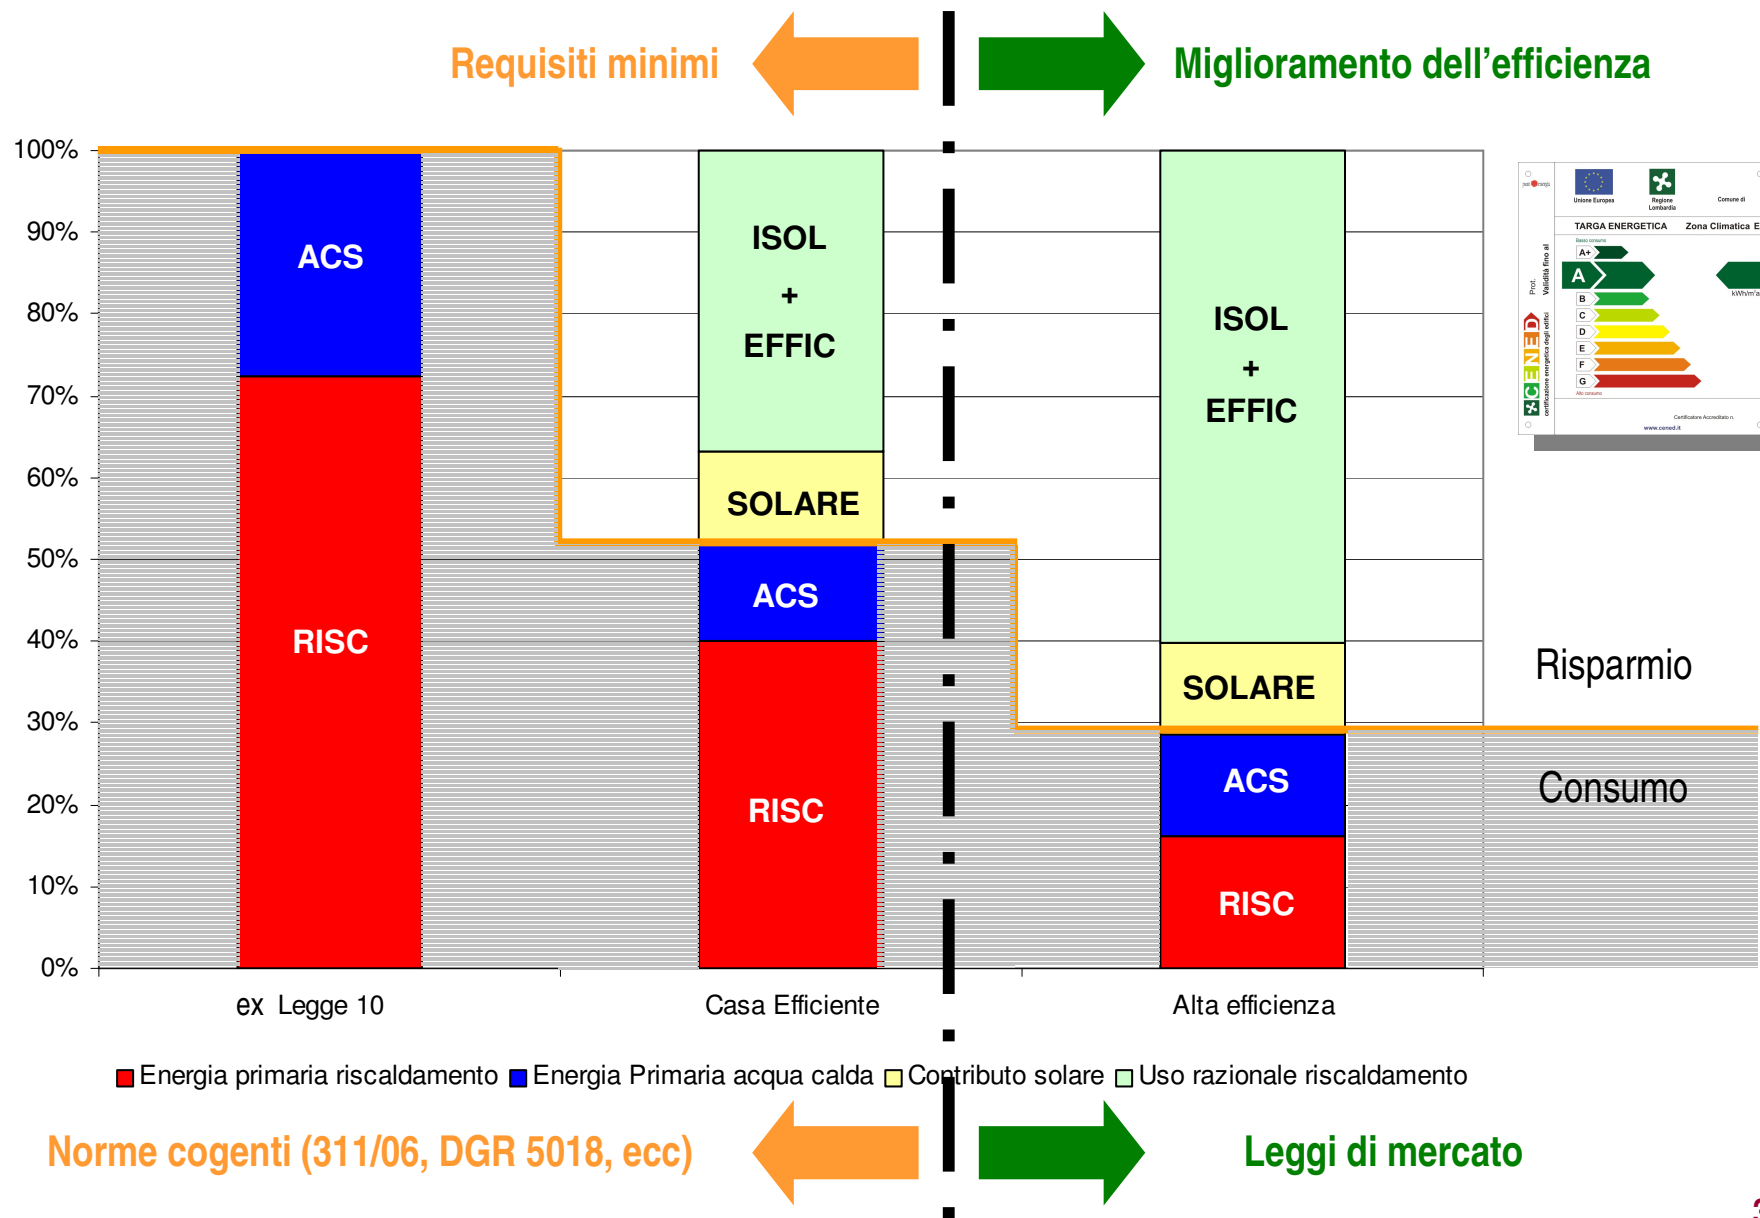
Requisiti minimi

Miglioramento dell'efficienza

100%
90%
80%
70%
60%
50%
40%
30%
20%
10%
0%

ACS
RISC

ISOL
+
EFFIC
SOLARE
ACS
RISC

ISOL
+
EFFIC
SOLARE
ACS
RISC

Unione Europea
Regione Lombardia
Comune di
TARGA ENERGETICA
Zona Climatica E
A+
A
B
C
D
E
F
G
CENED
www.cened.it

Risparmio

Consumo

ex Legge 10
Casa Efficiente
Alta efficienza

Energia primaria riscaldamento
Energia Primaria acqua calda
Contributo solare
Uso razionale riscaldamento

Norme cogenti (311/06, DGR 5018, ecc)

Leggi di mercato